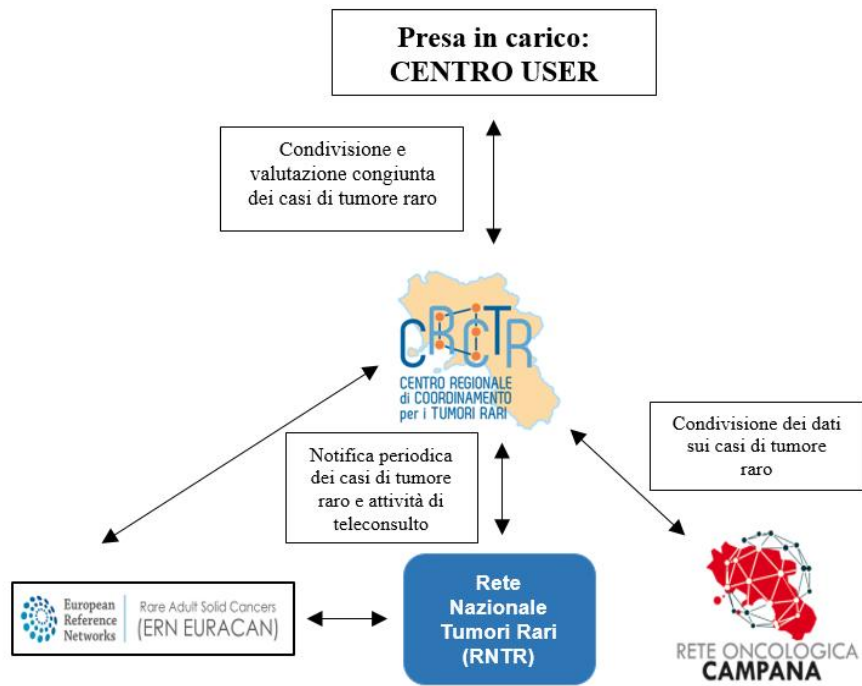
Presa in carico:
CENTRO USER

Condivisione e valutazione congiunta dei casi di tumore raro

CRCTR
CENTRO REGIONALE di COORDINAMENTO per i TUMORI RARI

Condivisione dei dati sui casi di tumore raro

Notifica periodica dei casi di tumore raro e attività di teleconsulto

European Reference Networks | Rare Adult Solid Cancers (ERN EURACAN)

Rete Nazionale Tumori Rari (RNTR)

RETE ONCOLOGICA CAMPANA